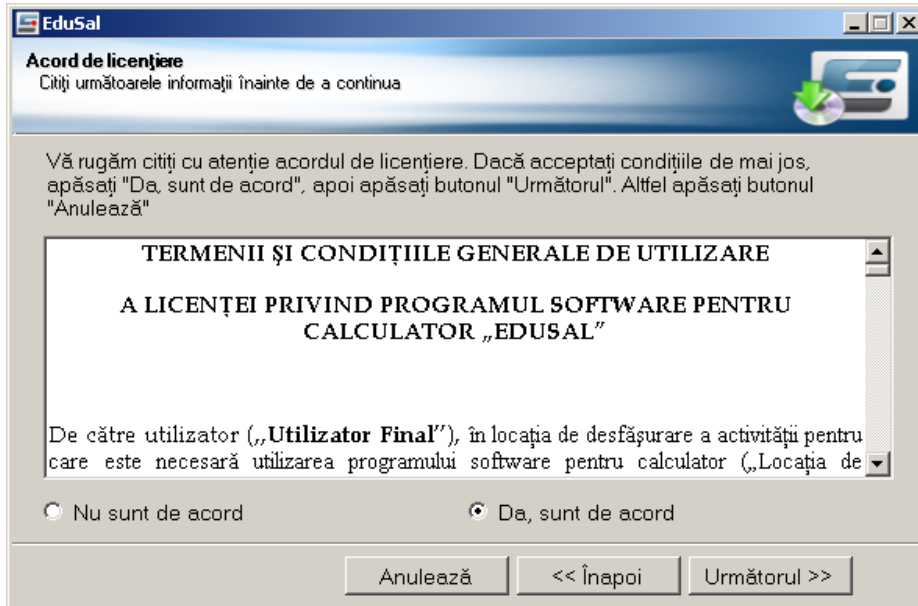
EduSal

Acord de licenţiere
Citiţi următoarele informaţii înainte de a continua

Vă rugăm citiţi cu atenţie acordul de licenţiere. Dacă acceptaţi condiţiile de mai jos, apăsaţi "Da, sunt de acord", apoi apăsaţi butonul "Următorul". Altfel apăsaţi butonul "Anulează"

TERMENII ŞI CONDIŢIILE GENERALE DE UTILIZARE

A LICENŢEI PRIVIND PROGRAMUL SOFTWARE PENTRU CALCULATOR „EDUSAL"

De către utilizator („Utilizator Final"), în locaţia de desfăşurare a activităţii pentru care este necesară utilizarea programului software pentru calculator („Locaţia de

Nu sunt de acord

Da, sunt de acord

Anulează

<< Înapoi

Următorul >>